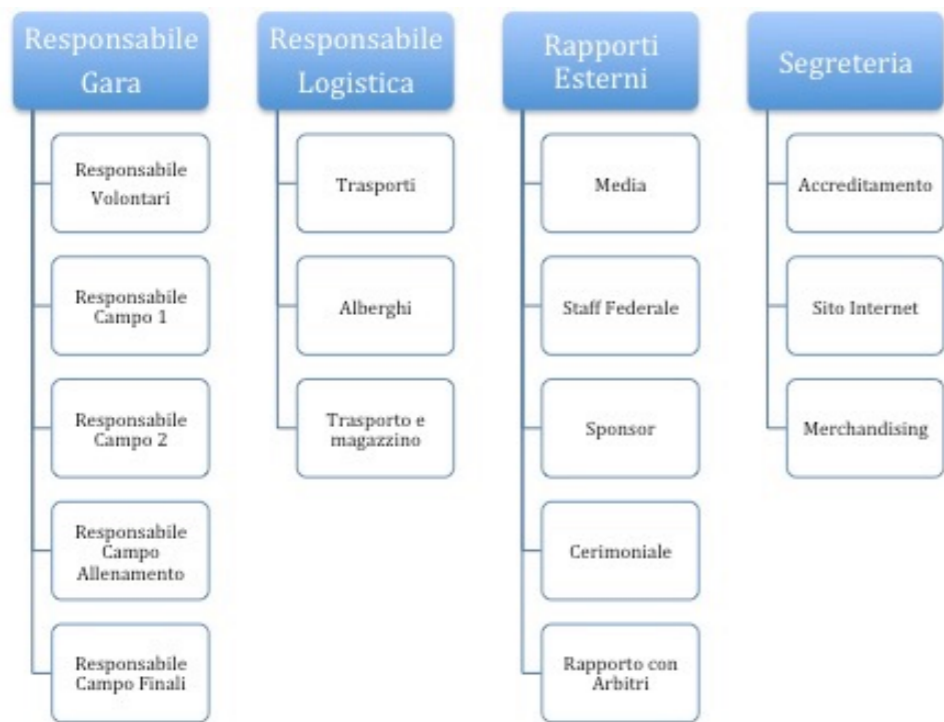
Responsabile Gara

Responsabile Volontari

Responsabile Campo 1

Responsabile Campo 2

Responsabile Campo Allenamento

Responsabile Campo Finali

Responsabile Logistica

Trasporti

Alberghi

Trasporto e magazzino

Rapporti Esterni

Media

Staff Federale

Sponsor

Cerimoniale

Rapporto con Arbitri

Segreteria

Accreditamento

Sito Internet

Merchandising